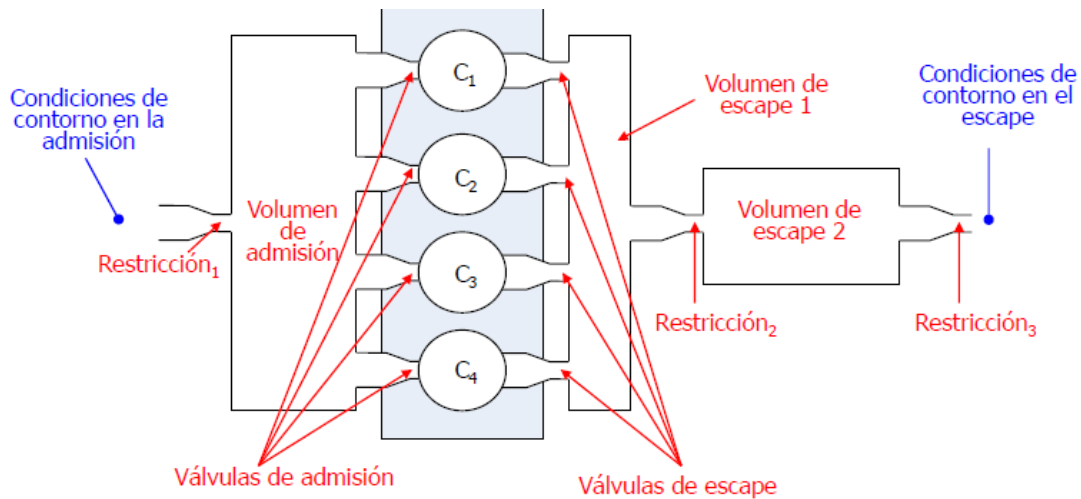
Condiciones de contorno en la admisión

$C_1$

$C_2$

$C_3$

$C_4$

Volumen de escape 1

Condiciones de contorno en el escape

Volumen de admisión

Volumen de escape 2

Restricción$_1$

Restricción$_2$

Restricción$_3$

Válvulas de admisión

Válvulas de escape